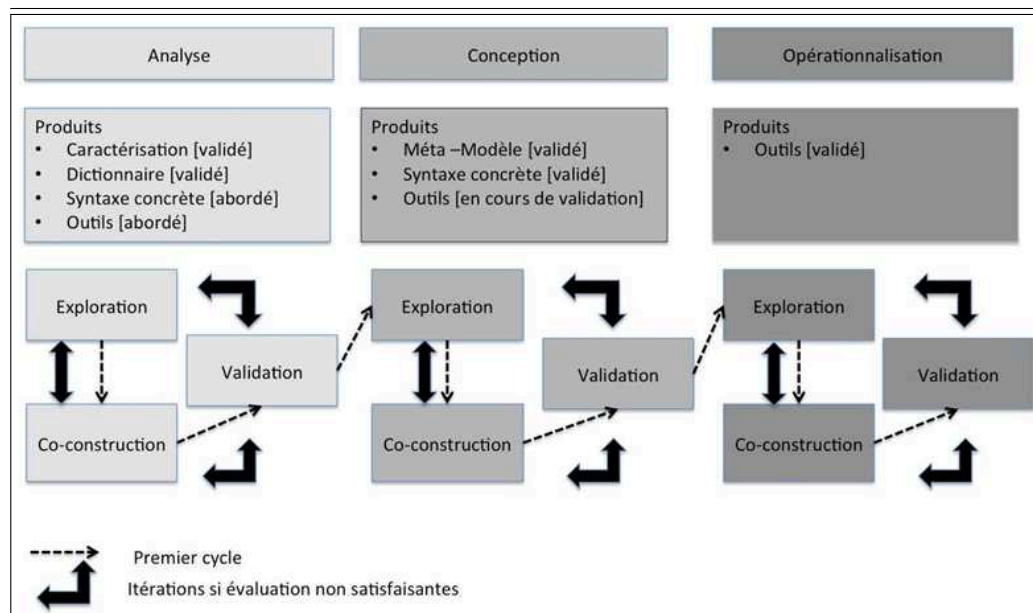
Analyse

Conception

Opérationnalisation

Produits
- Caractérisation [validé]
- Dictionnaire [validé]
- Syntaxe concrète [abordé]
- Outils [abordé]

Produits
- Méta –Modèle [validé]
- Syntaxe concrète [validé]
- Outils [en cours de validation]

Produits
- Outils [validé]

Exploration

Validation

Co-construction

Exploration

Validation

Co-construction

Exploration

Validation

Co-construction

Premier cycle

Itérations si évaluation non satisfaisantes